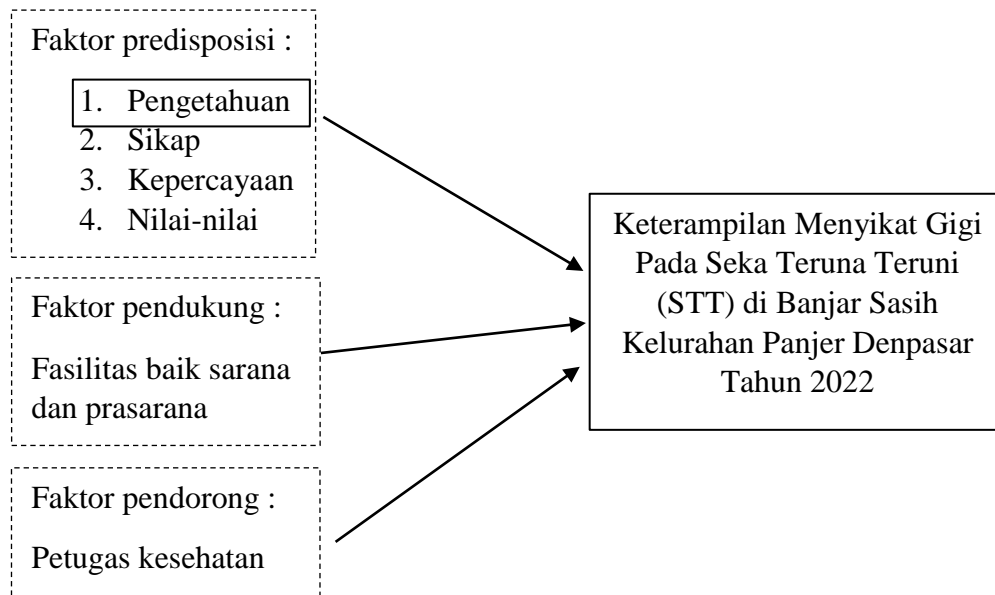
Faktor predisposisi :

1. Pengetahuan
2. Sikap
3. Kepercayaan
4. Nilai-nilai

Faktor pendukung :

Fasilitas baik sarana dan prasarana

Faktor pendorong :

Petugas kesehatan

Keterampilan Menyikat Gigi Pada Seka Teruna Teruni (STT) di Banjar Sasih Kelurahan Panjer Denpasar Tahun 2022